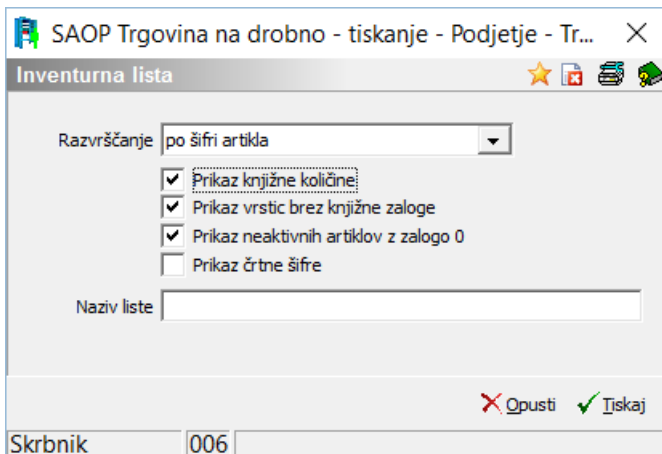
SAOP Trgovina na drobno - tiskanje - Podjetje - Tr...

Inventurna lista

Razvrščanje po šifri artikla

Prikaz knjižne količine
Prikaz vrstic brez knjižne zaloge
Prikaz neaktivnih artiklov z zalogo 0
Prikaz črtne šifre

Naziv liste

Opusti Tiskaj

Skrbnik 006